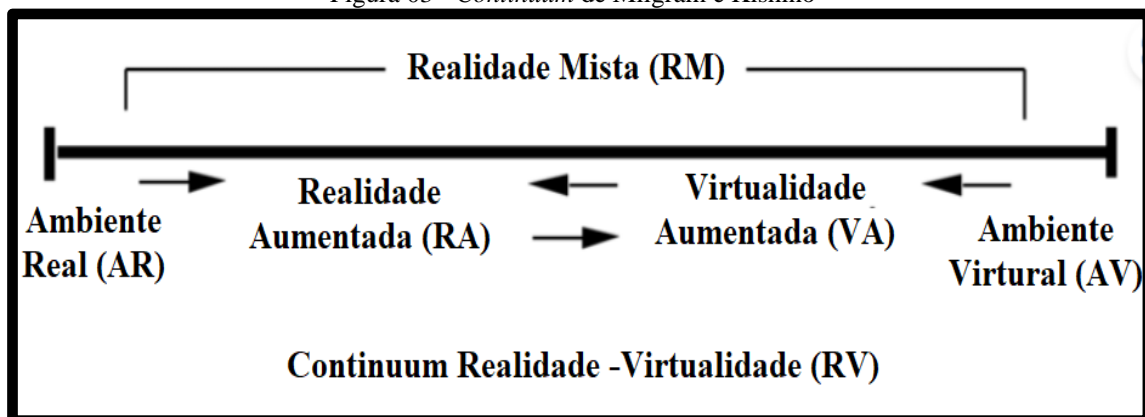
Figura 03 - *Continuum* de Milgram e Kishino

Realidade Mista (RM)

Ambiente Real (AR)

Realidade Aumentada (RA)

Virtualidade Aumentada (VA)

Ambiente Virtural (AV)

Continuum Realidade -Virtualidade (RV)